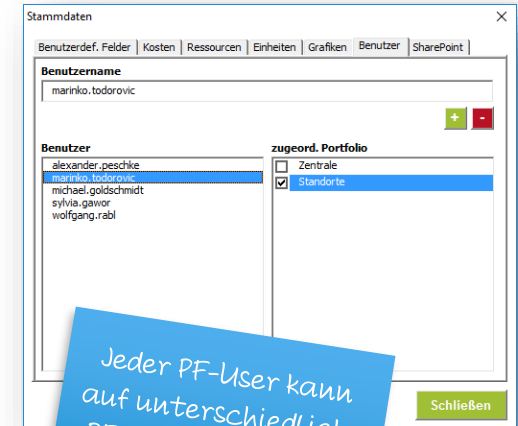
Stammdaten

×

Benutzerdef. Felder | Kosten | Ressourcen | Einheiten | Grafiken | Benutzer | SharePoint

Benutzername

marinko.todorovic

+ -

Benutzer

alexander.peschke
marinko.todorovic
michael.goldschmidt
sylvia.gawor
wolfgang.rabl

zugeord. Portfolio

Zentrale
Standorte

Jeder PF-User kann auf unterschiedli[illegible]

Schließen